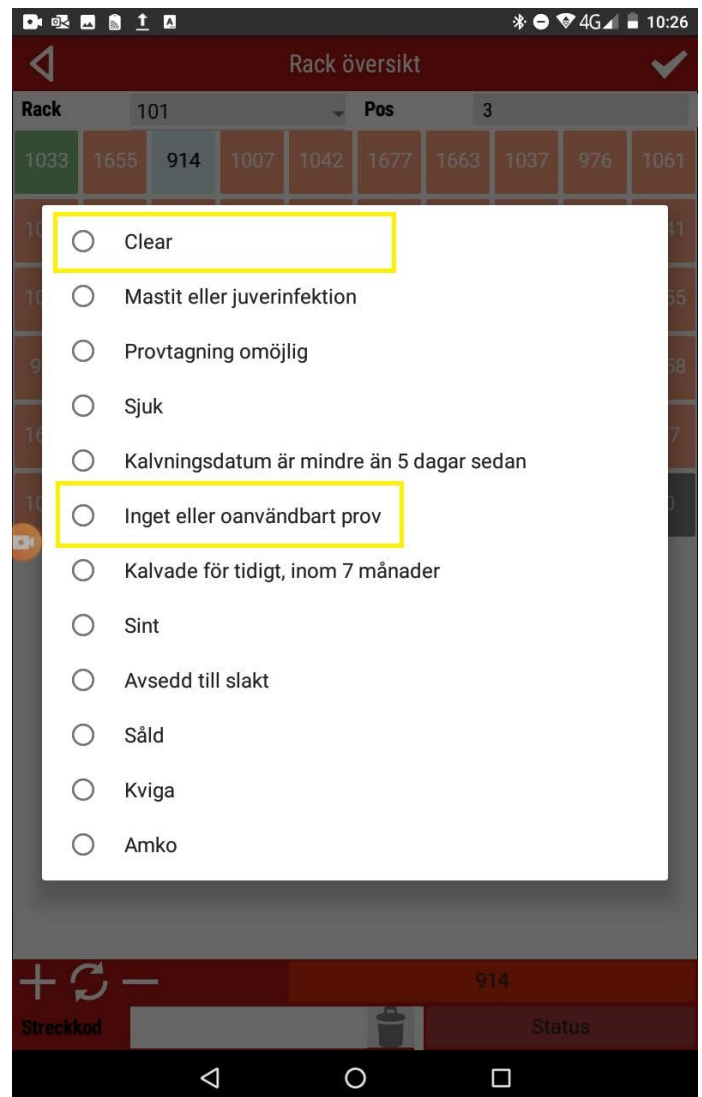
4G 10:26

Rack översikt

Rack 101 Pos 3

1033 1655 914 1007 1042 1677 1663 1037 976 1061

Clear

Mastit eller juverinfektion

Provtagning omöjlig

Sjuk

Kalvningsdatum är mindre än 5 dagar sedan

Inget eller oanvändbart prov

Kalvade för tidigt, inom 7 månader

Sint

Avsedd till slakt

Såld

Kviga

Amko

914

Streckkod

Status